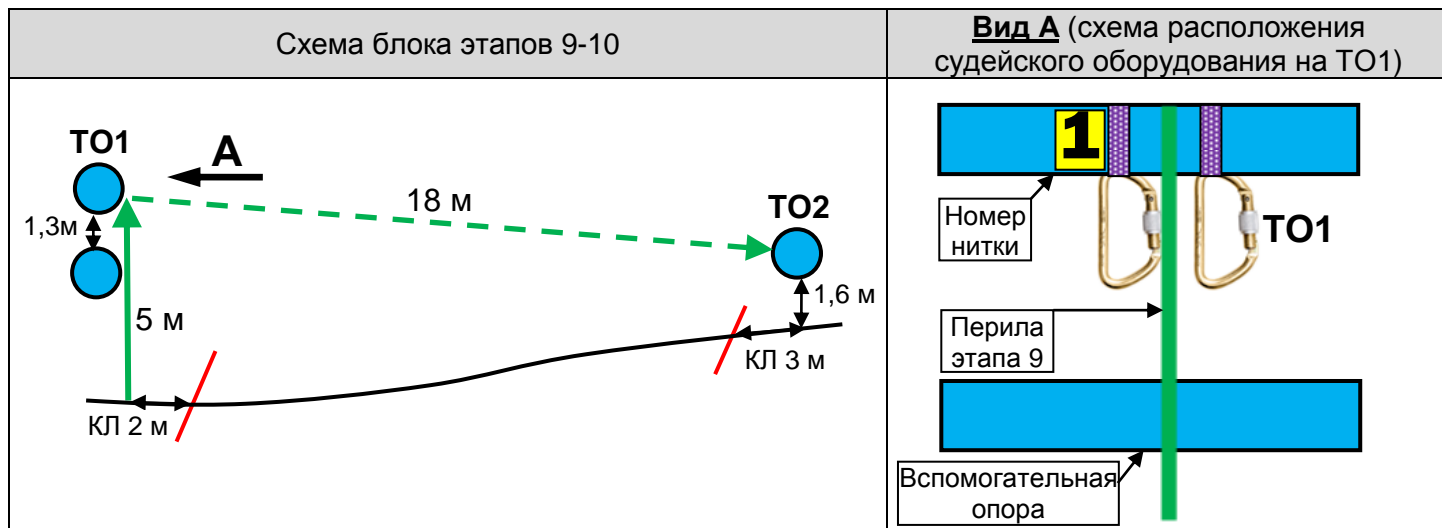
| Схема блока этапов 9-10 | **Вид А** (схема расположения судейского оборудования на ТО1) |
|---|---|

ТО1
А
1,3м
18 м
ТО2
1,6 м
5 м
КЛ 3 м
КЛ 2 м

1
Номер нитки
ТО1
Перила этапа 9
Вспомогательная опора